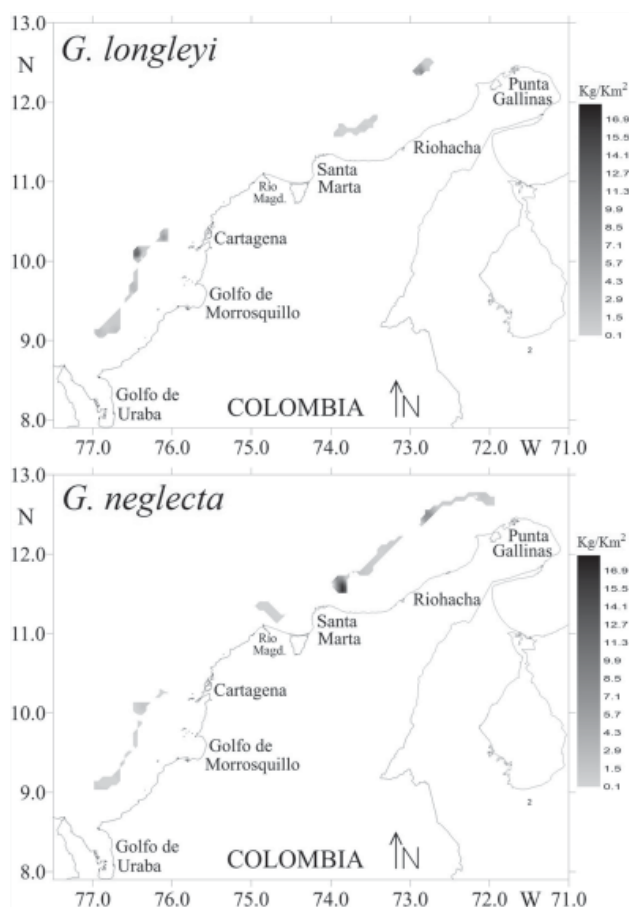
13.0
N
*G. longleyi*
Punta Gallinas
Kg/Km$^2$
16.9
15.5
14.1
12.7
11.3
9.9
8.5
7.1
5.7
4.3
2.9
1.5
0.1
12.0
Riohacha
11.0
Rio Magd.
Santa Marta
Cartagena
10.0
Golfo de Morrosquillo
9.0
2
Golfo de Uraba
COLOMBIA
N
8.0
77.0 76.0 75.0 74.0 73.0 72.0 W 71.0

13.0
N
*G. neglecta*
Punta Gallinas
Kg/Km$^2$
16.9
15.5
14.1
12.7
11.3
9.9
8.5
7.1
5.7
4.3
2.9
1.5
0.1
12.0
Riohacha
11.0
Rio Magd.
Santa Marta
Cartagena
10.0
Golfo de Morrosquillo
9.0
2
Golfo de Uraba
COLOMBIA
N
8.0
77.0 76.0 75.0 74.0 73.0 72.0 W 71.0